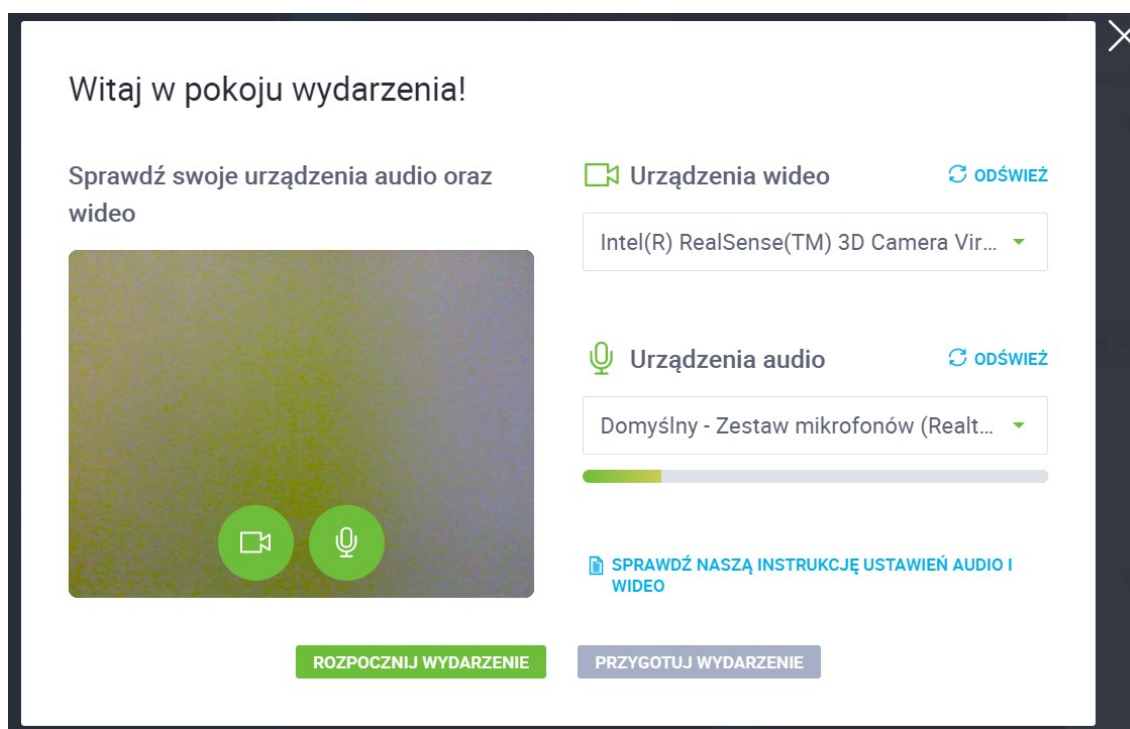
Witaj w pokoju wydarzenia!

Sprawdź swoje urządzenia audio oraz wideo

Urządzenia wideo

ODŚWIEŻ

Intel(R) RealSense(TM) 3D Camera Vir...

Urządzenia audio

ODŚWIEŻ

Domyślny - Zestaw mikrofonów (Realt...

SPRAWDŹ NASZĄ INSTRUKCJĘ USTAWIEŃ AUDIO I WIDEO

ROZPOCZNIJ WYDARZENIE

PRZYGOTUJ WYDARZENIE